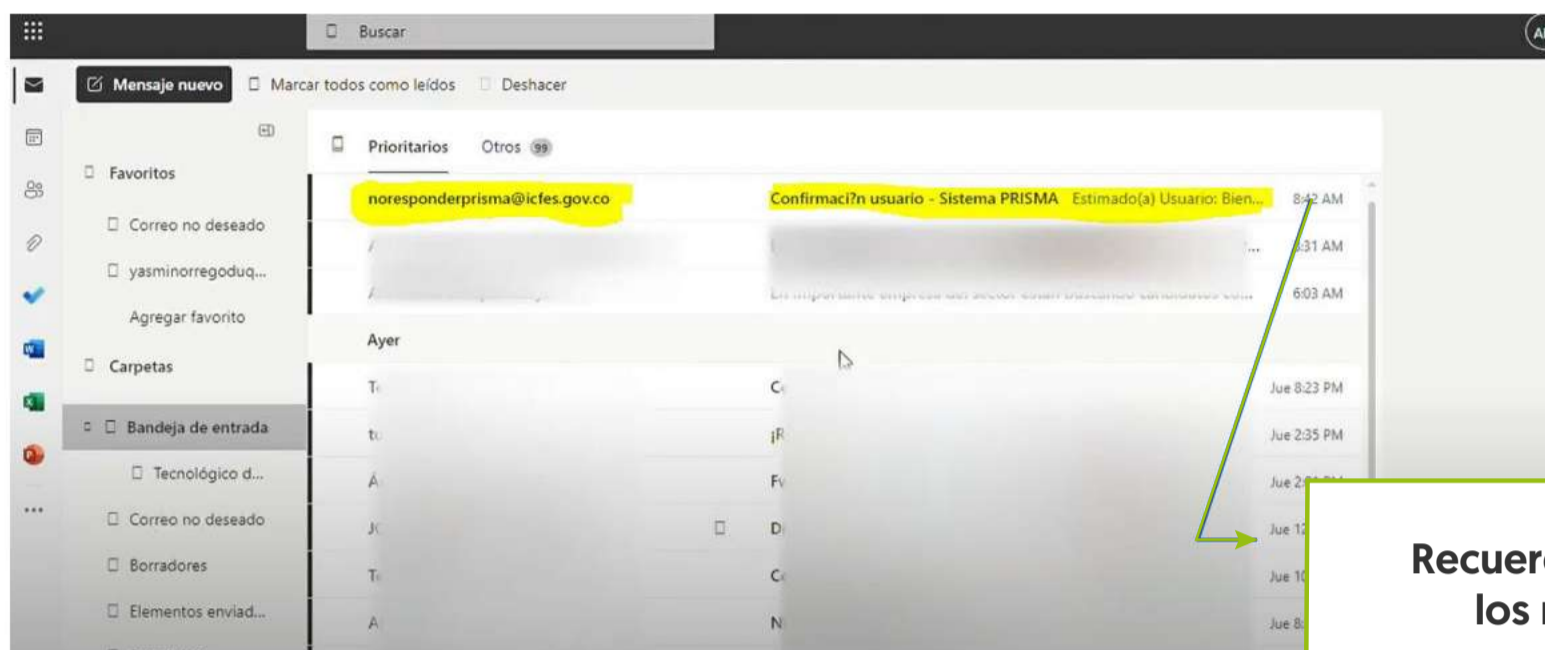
Buscar

AI

Mensaje nuevo
Marcar todos como leídos
Deshacer

Favoritos
Correo no deseado
yasminorregoduq...
Agregar favorito
Carpetas
Bandeja de entrada
Tecnológico d...
Correo no deseado
Borradores
Elementos enviad...

Prioritarios
Otros 99

noresponderprisma@icfes.gov.co
Confirmaci?n usuario - Sistema PRISMA Estimado(a) Usuario: Bien...
8:42 AM

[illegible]
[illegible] ...
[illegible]31 AM

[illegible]
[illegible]
6:03 AM

Ayer

T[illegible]
C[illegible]
Jue 8:23 PM

tu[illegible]
¡R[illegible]
Jue 2:35 PM

A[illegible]
Fv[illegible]
Jue 2:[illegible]

J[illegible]
D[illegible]
Jue 1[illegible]

T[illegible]
C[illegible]
Jue 1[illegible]

A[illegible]
N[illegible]
Jue 8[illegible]

Recuer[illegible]
los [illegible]